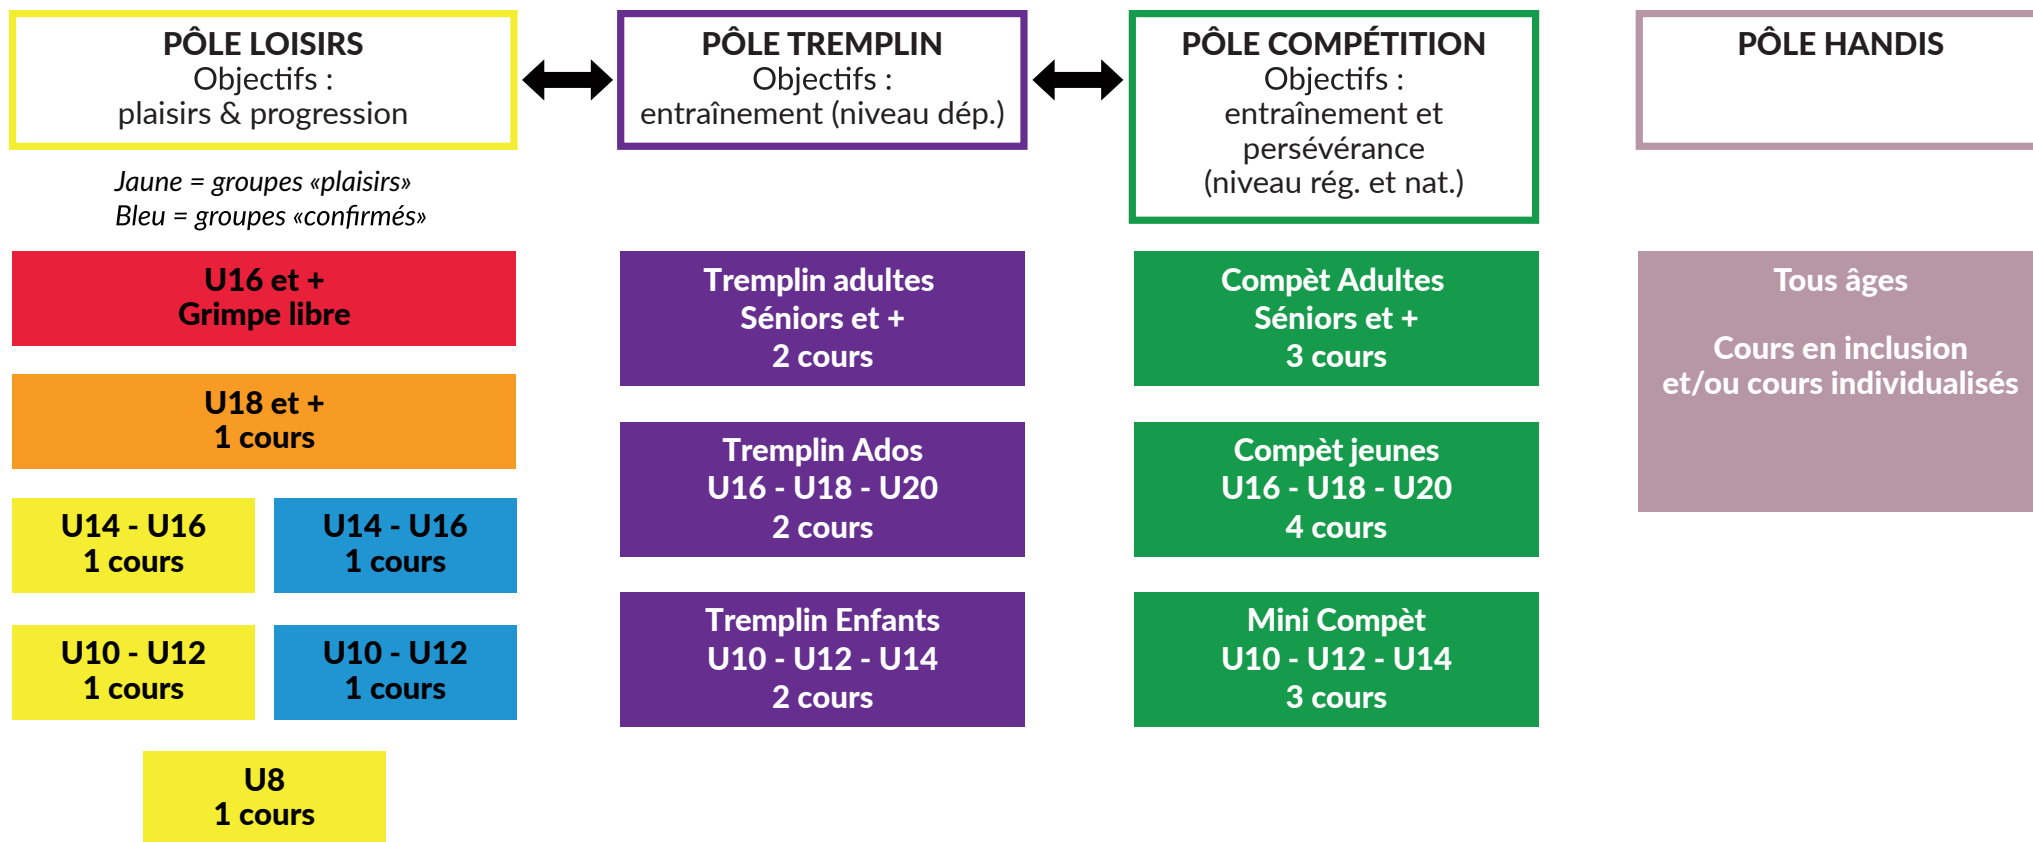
PÔLE LOISIRS
Objectifs :
plaisirs & progression

PÔLE TREMPLIN
Objectifs :
entraînement (niveau dép.)

PÔLE COMPÉTITION
Objectifs :
entraînement et persévérance
(niveau rég. et nat.)

PÔLE HANDIS

Jaune = groupes «plaisirs»
Bleu = groupes «confirmés»

U16 et +
Grimpe libre

U18 et +
1 cours

U14 - U16
1 cours

U14 - U16
1 cours

U10 - U12
1 cours

U10 - U12
1 cours

U8
1 cours

Tremplin adultes
Séniors et +
2 cours

Tremplin Ados
U16 - U18 - U20
2 cours

Tremplin Enfants
U10 - U12 - U14
2 cours

Compèt Adultes
Séniors et +
3 cours

Compèt jeunes
U16 - U18 - U20
4 cours

Mini Compèt
U10 - U12 - U14
3 cours

Tous âges

Cours en inclusion
et/ou cours individualisés